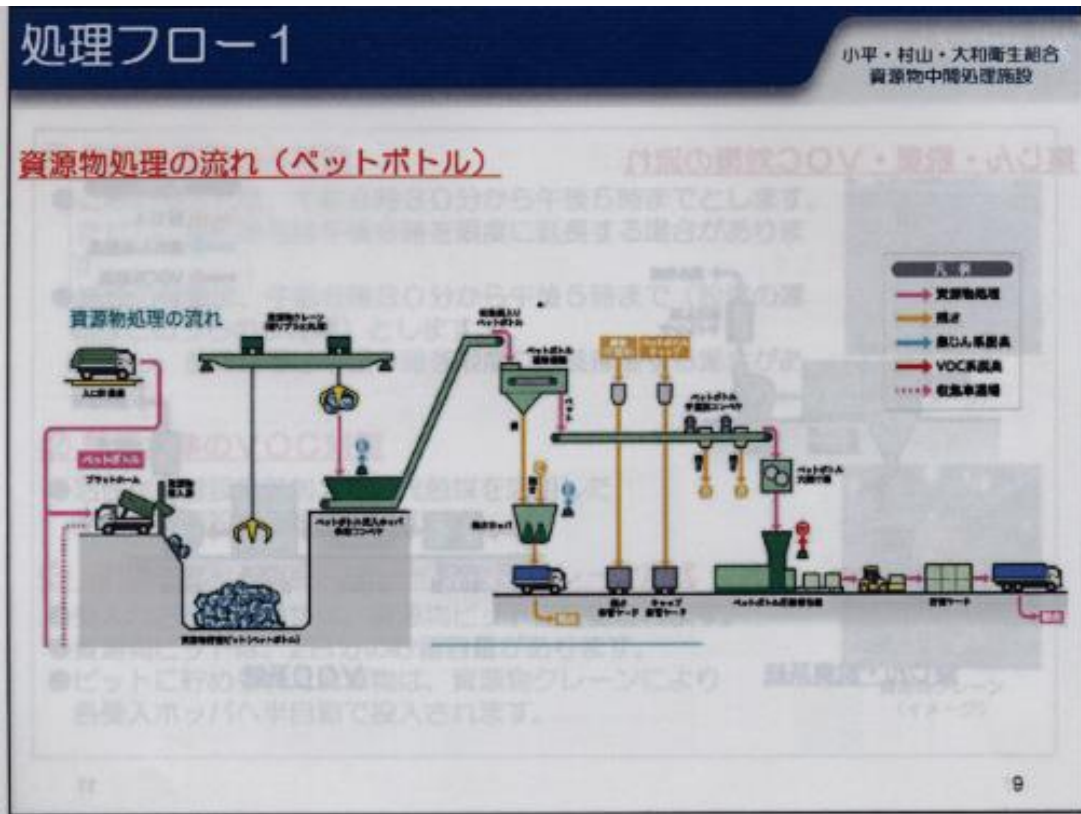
処理フロー1

小平・村山・大和衛生組合
資源物中間処理施設

資源物処理の流れ（ペットボトル）

資源物処理の流れ

凡例
資源物処理
搬出
集じん系風向
VOC系風向
収集車運搬

入口計量機

ペットボトル

プラットホーム

資源物クレーン

ペットボトル投入ホッパ
供給コンベヤ

資源物貯留ピット（ペットボトル）

ペットボトル

ペットボトル
手選別コンベヤ

ペットボトル
穴開け機

ペットボトル圧縮梱包機

貯留ヤード

9